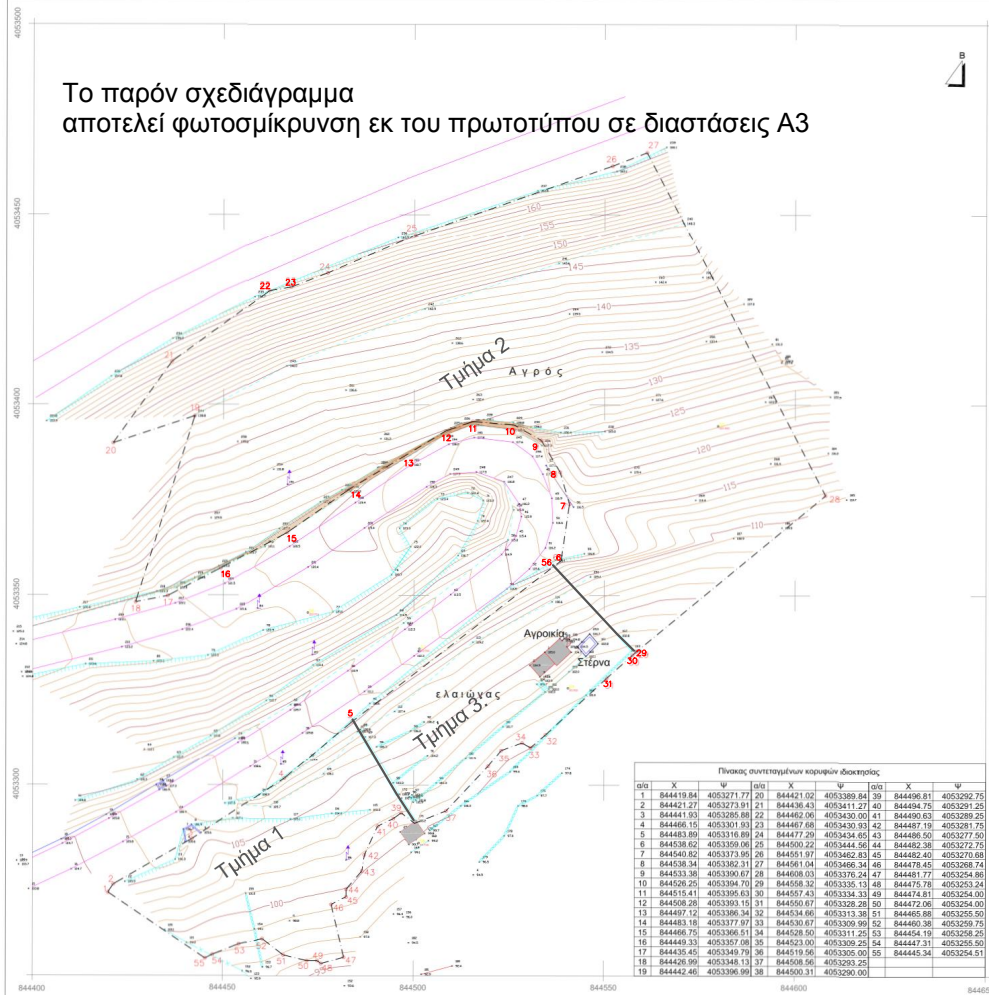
Το παρόν σχεδιάγραμμα
αποτελεί φωτοσμίκρυνση εκ του πρωτοτύπου σε διαστάσεις Α3

Β

4053500

4053450

4053400

4053350

4053300

Τμήμα 2

Αγρός

Αγροικία

Στέρνα

ελαιώνας

Τμήμα 3.

Τμήμα 1

160
155
150
145
140
135
130
125
120
115
110
105
100

1 2 5 6 7 8 9 10 11 12 13 14 15 16 17 18 19 20 21 22 23 24 25 26 27 28 29 30 31 32 33 34 35 36 37 38 39 40 41 42 43 44 45 46 47 48 49 50 51 52 53 54 55 56

844400 844450 844500 844550 844600 84465

Πίνακας συντεταγμένων κορυφών ιδιοκτησίας

| α/α | Χ | Ψ | α/α | Χ | Ψ | α/α | Χ | Ψ |
|---|---|---|---|---|---|---|---|---|
| 1 | 844419.84 | 4053271.77 | 20 | 844421.02 | 4053389.84 | 39 | 844496.81 | 4053292.75 |
| 2 | 844421.27 | 4053273.91 | 21 | 844436.43 | 4053411.27 | 40 | 844494.75 | 4053291.25 |
| 3 | 844441.93 | 4053285.88 | 22 | 844462.06 | 4053430.00 | 41 | 844490.63 | 4053289.25 |
| 4 | 844466.15 | 4053301.93 | 23 | 844467.68 | 4053430.93 | 42 | 844487.19 | 4053281.75 |
| 5 | 844483.89 | 4053316.89 | 24 | 844477.29 | 4053434.65 | 43 | 844486.50 | 4053277.50 |
| 6 | 844538.62 | 4053359.06 | 25 | 844500.22 | 4053444.56 | 44 | 844482.38 | 4053272.75 |
| 7 | 844540.82 | 4053373.95 | 26 | 844551.97 | 4053462.83 | 45 | 844482.40 | 4053270.68 |
| 8 | 844538.34 | 4053382.31 | 27 | 844561.04 | 4053466.34 | 46 | 844478.45 | 4053268.74 |
| 9 | 844533.38 | 4053390.67 | 28 | 844608.03 | 4053376.24 | 47 | 844481.77 | 4053254.86 |
| 10 | 844526.25 | 4053394.70 | 29 | 844558.32 | 4053335.13 | 48 | 844475.78 | 4053253.24 |
| 11 | 844515.41 | 4053395.63 | 30 | 844557.43 | 4053334.33 | 49 | 844474.81 | 4053254.00 |
| 12 | 844508.28 | 4053393.15 | 31 | 844550.67 | 4053328.28 | 50 | 844472.06 | 4053254.00 |
| 13 | 844497.12 | 4053386.34 | 32 | 844534.66 | 4053313.38 | 51 | 844465.88 | 4053255.50 |
| 14 | 844483.18 | 4053377.97 | 33 | 844530.67 | 4053309.99 | 52 | 844460.38 | 4053259.75 |
| 15 | 844466.75 | 4053366.51 | 34 | 844528.50 | 4053311.25 | 53 | 844454.19 | 4053258.25 |
| 16 | 844449.33 | 4053357.08 | 35 | 844523.00 | 4053309.25 | 54 | 844447.31 | 4053255.50 |
| 17 | 844435.45 | 4053349.79 | 36 | 844519.56 | 4053305.00 | 55 | 844445.34 | 4053254.51 |
| 18 | 844426.99 | 4053348.13 | 37 | 844508.56 | 4053293.25 | | | |
| 19 | 844442.46 | 4053396.99 | 38 | 844500.31 | 4053290.00 | | | |